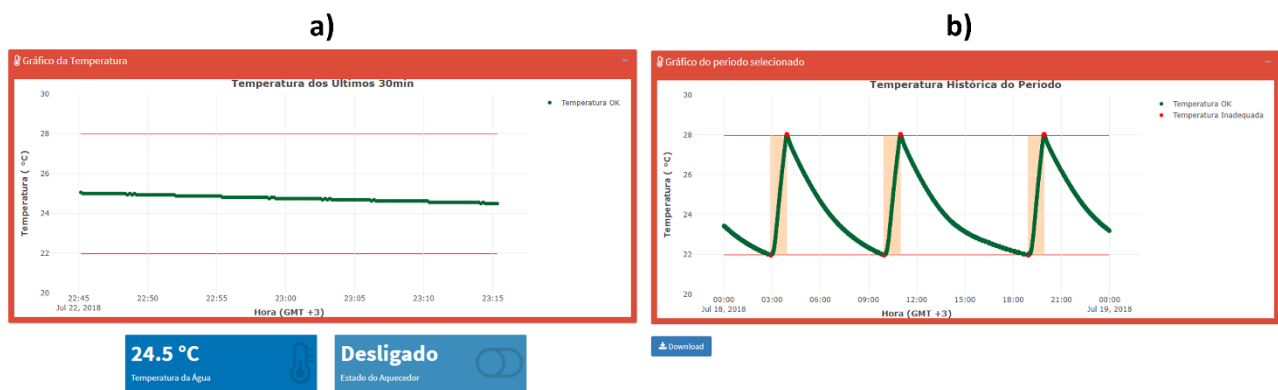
a)

Gráfico da Temperatura

Temperatura dos Ultimos 30min

Temperatura OK

30
28
26
24
22
20

Temperatura ( °C)

22:45
Jul 22, 2018
22:50
22:55
23:00
23:05
23:10
23:15

Hora (GMT +3)

24.5 °C
Temperatura da Água

Desligado
Estado do Aquecedor

b)

Gráfico do período selecionado

Temperatura Histórica do Período

Temperatura OK
Temperatura Inadequada

30
28
26
24
22
20

Temperatura ( °C)

00:00
Jul 18, 2018
03:00
06:00
09:00
12:00
15:00
18:00
21:00
00:00
Jul 19, 2018

Hora (GMT +3)

Download